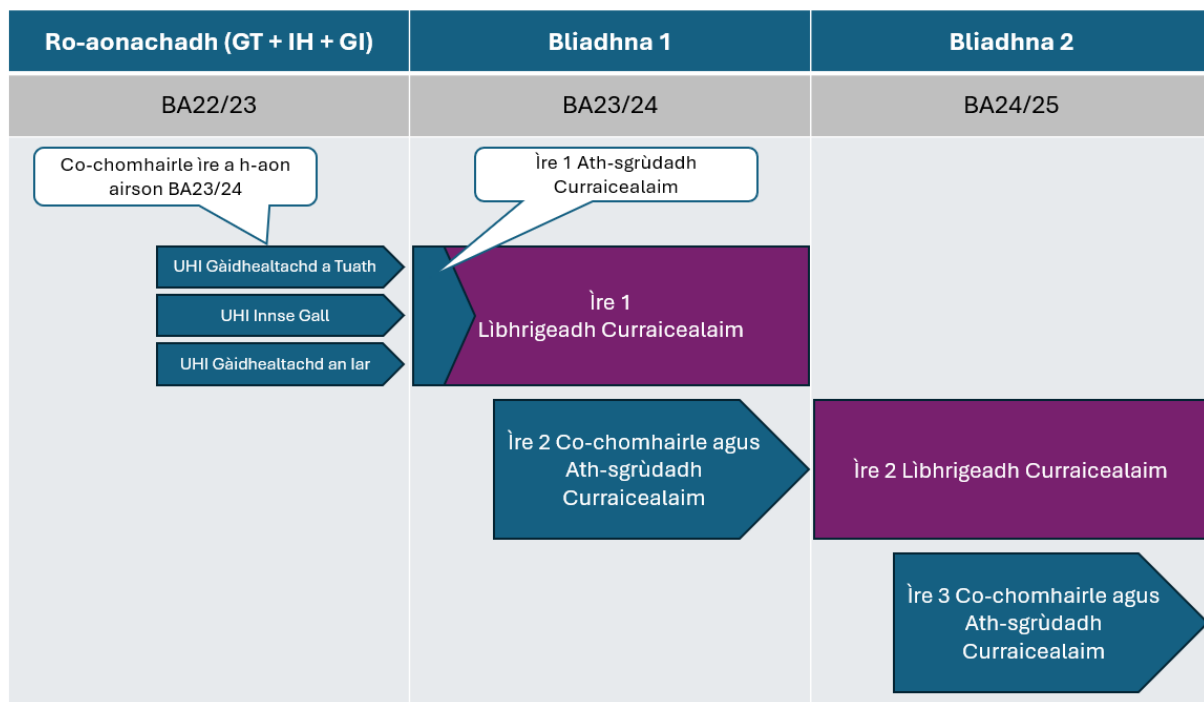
| Ro-aonachadh (GT + IH + GI) | Bliadhna 1 | Bliadhna 2 |
|---|---|---|
| BA22/23 | BA23/24 | BA24/25 |

Co-chomhairle ìre a h-aon airson BA23/24

Ìre 1 Ath-sgrùdadh Curraicealaim

UHI Gàidhealtachd a Tuath

UHI Innse Gall

UHI Gàidhealtachd an Iar

Ìre 1
Lìbhrigeadh Curraicealaim

Ìre 2 Co-chomhairle agus Ath-sgrùdadh Curraicealaim

Ìre 2 Lìbhrigeadh Curraicealaim

Ìre 3 Co-chomhairle agus Ath-sgrùdadh Curraicealaim